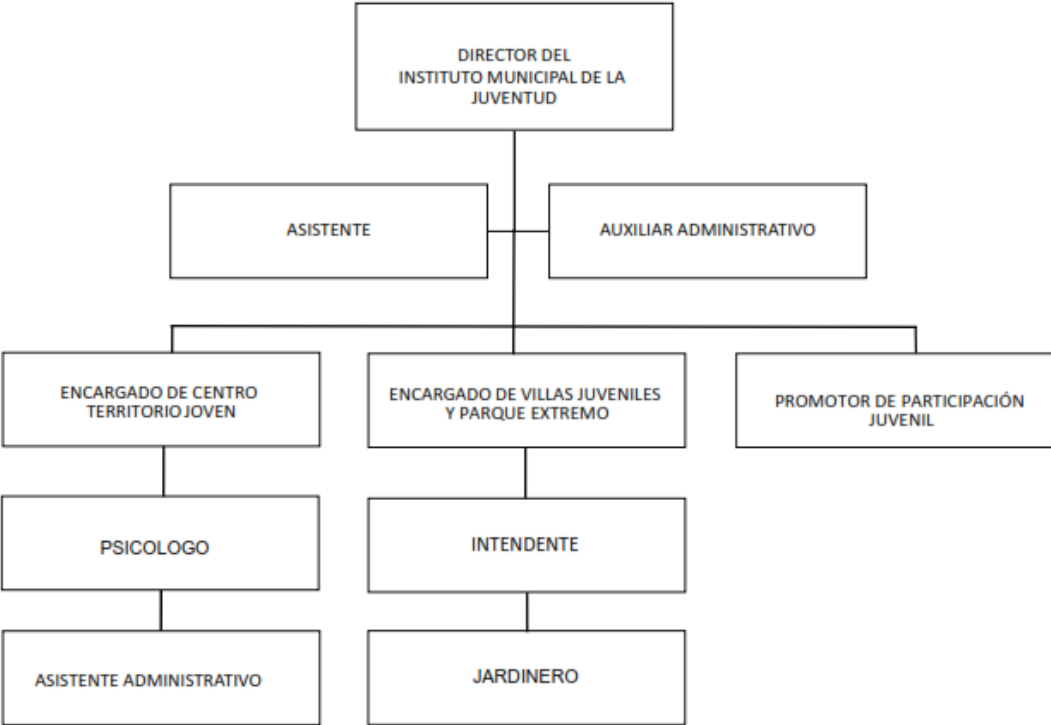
DIRECTOR DEL INSTITUTO MUNICIPAL DE LA JUVENTUD

ASISTENTE

AUXILIAR ADMINISTRATIVO

ENCARGADO DE CENTRO TERRITORIO JOVEN

ENCARGADO DE VILLAS JUVENILES Y PARQUE EXTREMO

PROMOTOR DE PARTICIPACIÓN JUVENIL

PSICOLOGO

INTENDENTE

ASISTENTE ADMINISTRATIVO

JARDINERO